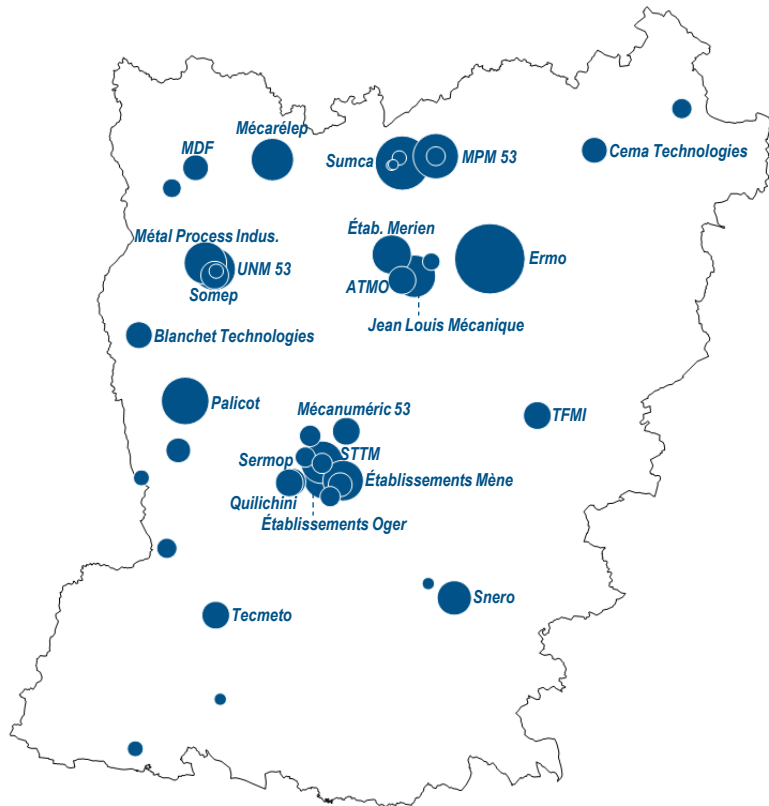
Mécarélep
MDF
Sumca
MPM 53
Cema Technologies
Métal Process Indus.
UNM 53
Somep
Étab. Merien
Ermo
ATMO
Jean Louis Mécanique
Blanchet Technologies
Palicot
Mécanuméric 53
TFMI
Sermop
STTM
Établissements Mène
Quilichini
Établissements Oger
Snero
Tecmeto